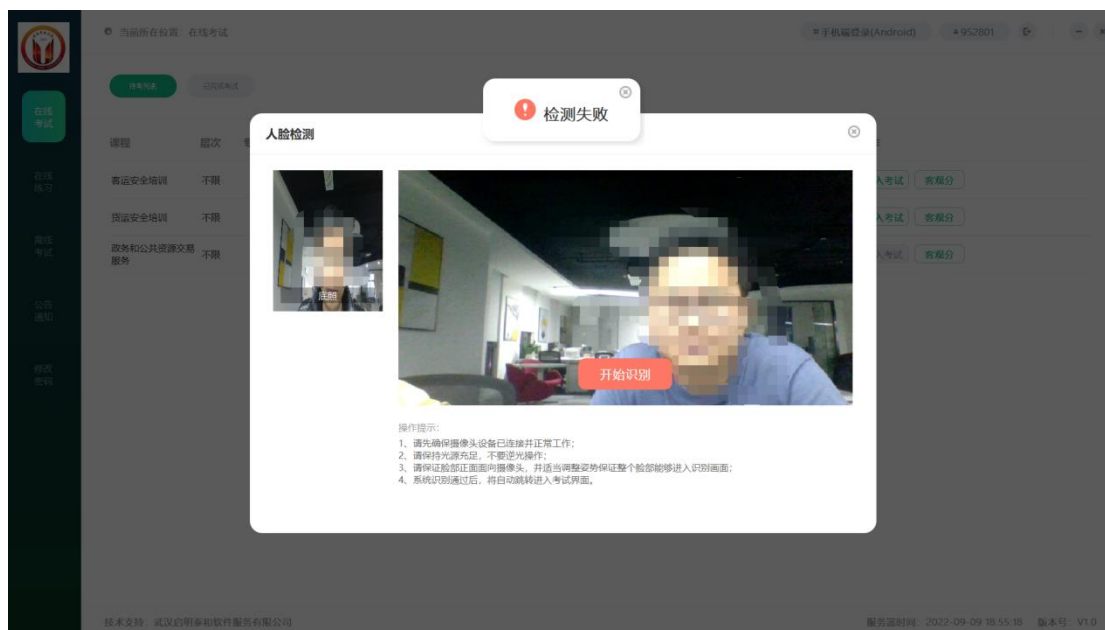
当前所在位置：在线考试

手机端登录(Android)　952801

待考列表　已完成考试

在线考试

在线练习

离线考试

公告通知

修改密码

| 课程 | 题次 |
|---|---|
| 客运安全培训 | 不限 |
| 货运安全培训 | 不限 |
| 政务和公共资源交易服务 | 不限 |

入考试　客观分

入考试　客观分

入考试　客观分

检测失败

人脸检测

底照

开始识别

操作提示：
1、请先确保摄像头设备已连接并正常工作；
2、请保持光源充足，不要逆光操作；
3、请保证脸部正面面向摄像头，并适当调整姿势保证整个脸部能够进入识别画面；
4、系统识别通过后，将自动跳转进入考试界面。

技术支持：武汉启明泰和软件服务有限公司

服务器时间：2022-09-09 18:55:18　版本号：V1.0